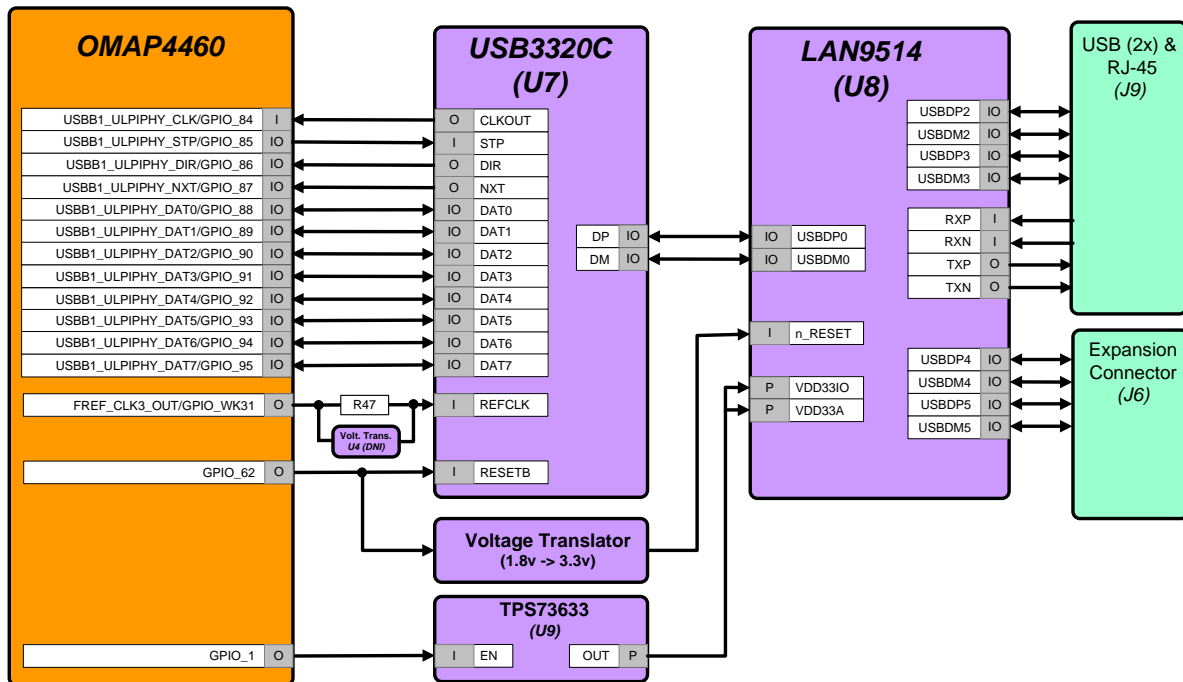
OMAP4460

USBB1_ULPIPHY_CLK/GPIO_84 I
USBB1_ULPIPHY_STP/GPIO_85 IO
USBB1_ULPIPHY_DIR/GPIO_86 IO
USBB1_ULPIPHY_NXT/GPIO_87 IO
USBB1_ULPIPHY_DAT0/GPIO_88 IO
USBB1_ULPIPHY_DAT1/GPIO_89 IO
USBB1_ULPIPHY_DAT2/GPIO_90 IO
USBB1_ULPIPHY_DAT3/GPIO_91 IO
USBB1_ULPIPHY_DAT4/GPIO_92 IO
USBB1_ULPIPHY_DAT5/GPIO_93 IO
USBB1_ULPIPHY_DAT6/GPIO_94 IO
USBB1_ULPIPHY_DAT7/GPIO_95 IO

FREF_CLK3_OUT/GPIO_WK31 O

R47

Volt. Trans.
U4 (DNI)

GPIO_62 O

GPIO_1 O

USB3320C
(U7)

O CLKOUT
I STP
O DIR
O NXT
IO DAT0
IO DAT1
IO DAT2
IO DAT3
IO DAT4
IO DAT5
IO DAT6
IO DAT7
I REFCLK
I RESETB

DP IO
DM IO

Voltage Translator
(1.8v -> 3.3v)

TPS73633
(U9)
I EN
OUT P

LAN9514
(U8)

USBDP2 IO
USBDM2 IO
USBDP3 IO
USBDM3 IO
RXP I
RXN I
TXP O
TXN O

IO USBDP0
IO USBDM0
I n_RESET
P VDD33IO
P VDD33A

USBDP4 IO
USBDM4 IO
USBDP5 IO
USBDM5 IO

USB (2x) &
RJ-45
(J9)

Expansion
Connector
(J6)